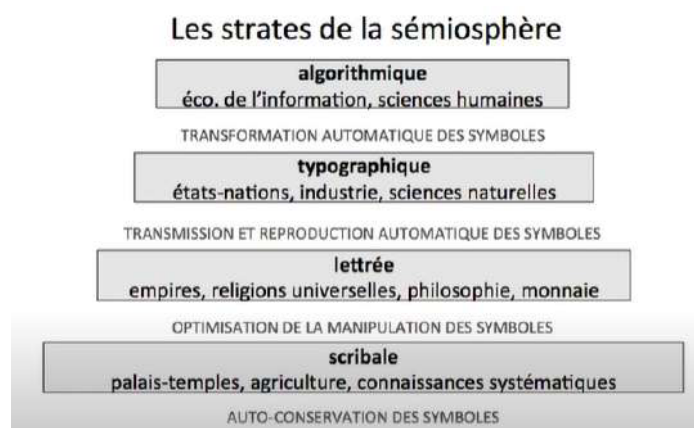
Les strates de la sémiosphère

algorithmique
éco. de l'information, sciences humaines

TRANSFORMATION AUTOMATIQUE DES SYMBOLES

typographique
états-nations, industrie, sciences naturelles

TRANSMISSION ET REPRODUCTION AUTOMATIQUE DES SYMBOLES

lettrée
empires, religions universelles, philosophie, monnaie

OPTIMISATION DE LA MANIPULATION DES SYMBOLES

scribale
palais-temples, agriculture, connaissances systématiques

AUTO-CONSERVATION DES SYMBOLES